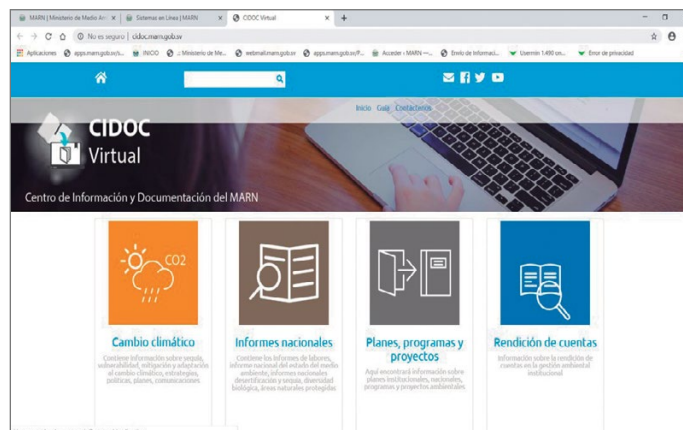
MARN | Ministerio de Medio Am | Sistema en Línea | MARN | CIDOC Virtual | +

No es seguro | cidoc.marn.gob.sv

Aplicaciones | apps.marn.gob.sv/s... | INICIO | :: Ministerio de Me... | webmail.marn.gob.sv | apps.marn.gob.sv/P... | Acceder - MARN —... | Envío de Informaci... | Usermin 1.490 on... | Error de privacidad

Inicio Guía Contáctenos

CIDOC Virtual

Centro de Información y Documentación del MARN

CO2

Cambio climático

Contiene información sobre sequía, vulnerabilidad, mitigación y adaptación al cambio climático, estrategias, políticas, planes, comunicaciones

Informes nacionales

Contiene los informes de labores, informe nacional del estado del medio ambiente, informes nacionales desertificación y sequía, diversidad biológica, áreas naturales protegidas

Planes, programas y proyectos

Aquí encontrará información sobre planes institucionales, nacionales, programas y proyectos ambientales

Rendición de cuentas

Información sobre la rendición de cuentas en la gestión ambiental institucional